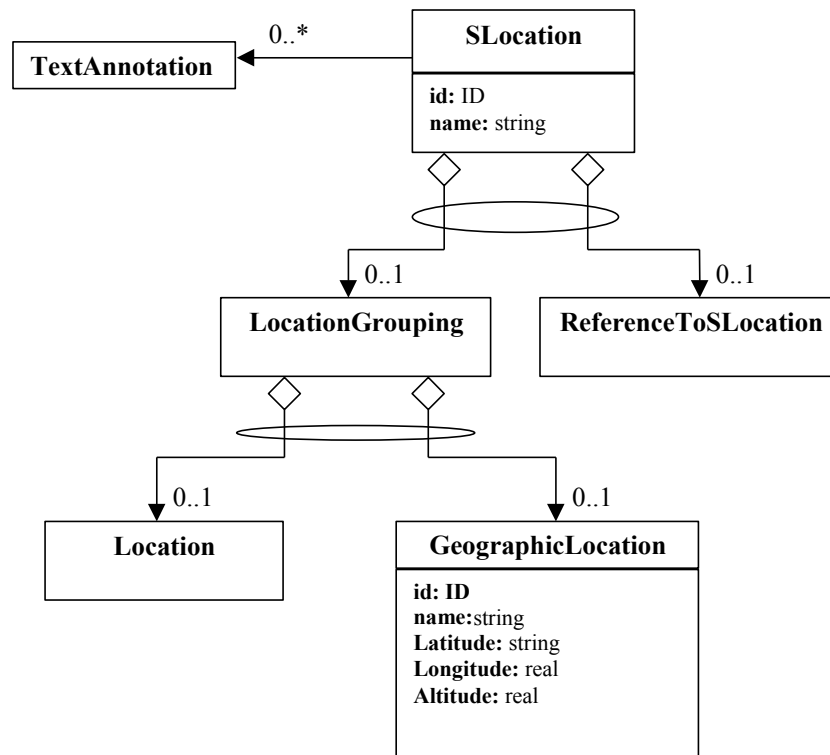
0..*

TextAnnotation

SLocation

id: ID
name: string

0..1

LocationGrouping

0..1

ReferenceToSLocation

0..1

Location

0..1

GeographicLocation

id: ID
name:string
Latitude: string
Longitude: real
Altitude: real